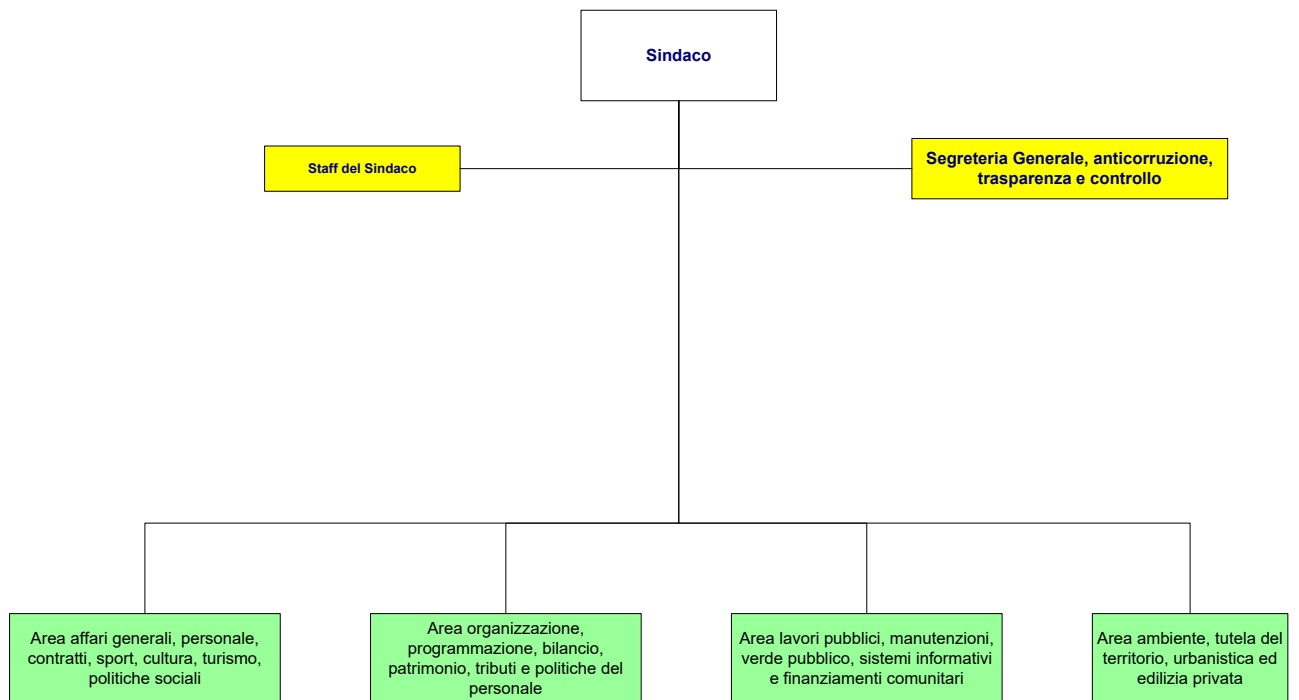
Sindaco

Staff del Sindaco

Segreteria Generale, anticorruzione, trasparenza e controllo

Area affari generali, personale, contratti, sport, cultura, turismo, politiche sociali

Area organizzazione, programmazione, bilancio, patrimonio, tributi e politiche del personale

Area lavori pubblici, manutenzioni, verde pubblico, sistemi informativi e finanziamenti comunitari

Area ambiente, tutela del territorio, urbanistica ed edilizia privata